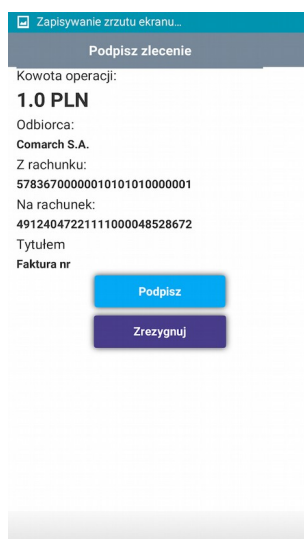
Zapisywanie zrzutu ekranu...

Podpisz zlecenie

Kowota operacji:

1.0 PLN

Odbiorca:

Comarch S.A.

Z rachunku:

57836700000010101010000001

Na rachunek:

49124047221111000048528672

Tytułem

Faktura nr

Podpisz

Zrezygnuj